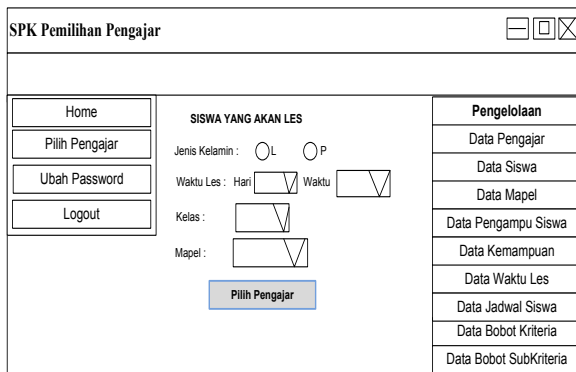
SPK Pemilihan Pengajar

Home
Pilih Pengajar
Ubah Password
Logout

SISWA YANG AKAN LES

Jenis Kelamin : L P

Waktu Les : Hari Waktu

Kelas :

Mapel :

Pilih Pengajar

Pengelolaan
Data Pengajar
Data Siswa
Data Mapel
Data Pengampu Siswa
Data Kemampuan
Data Waktu Les
Data Jadwal Siswa
Data Bobot Kriteria
Data Bobot SubKriteria